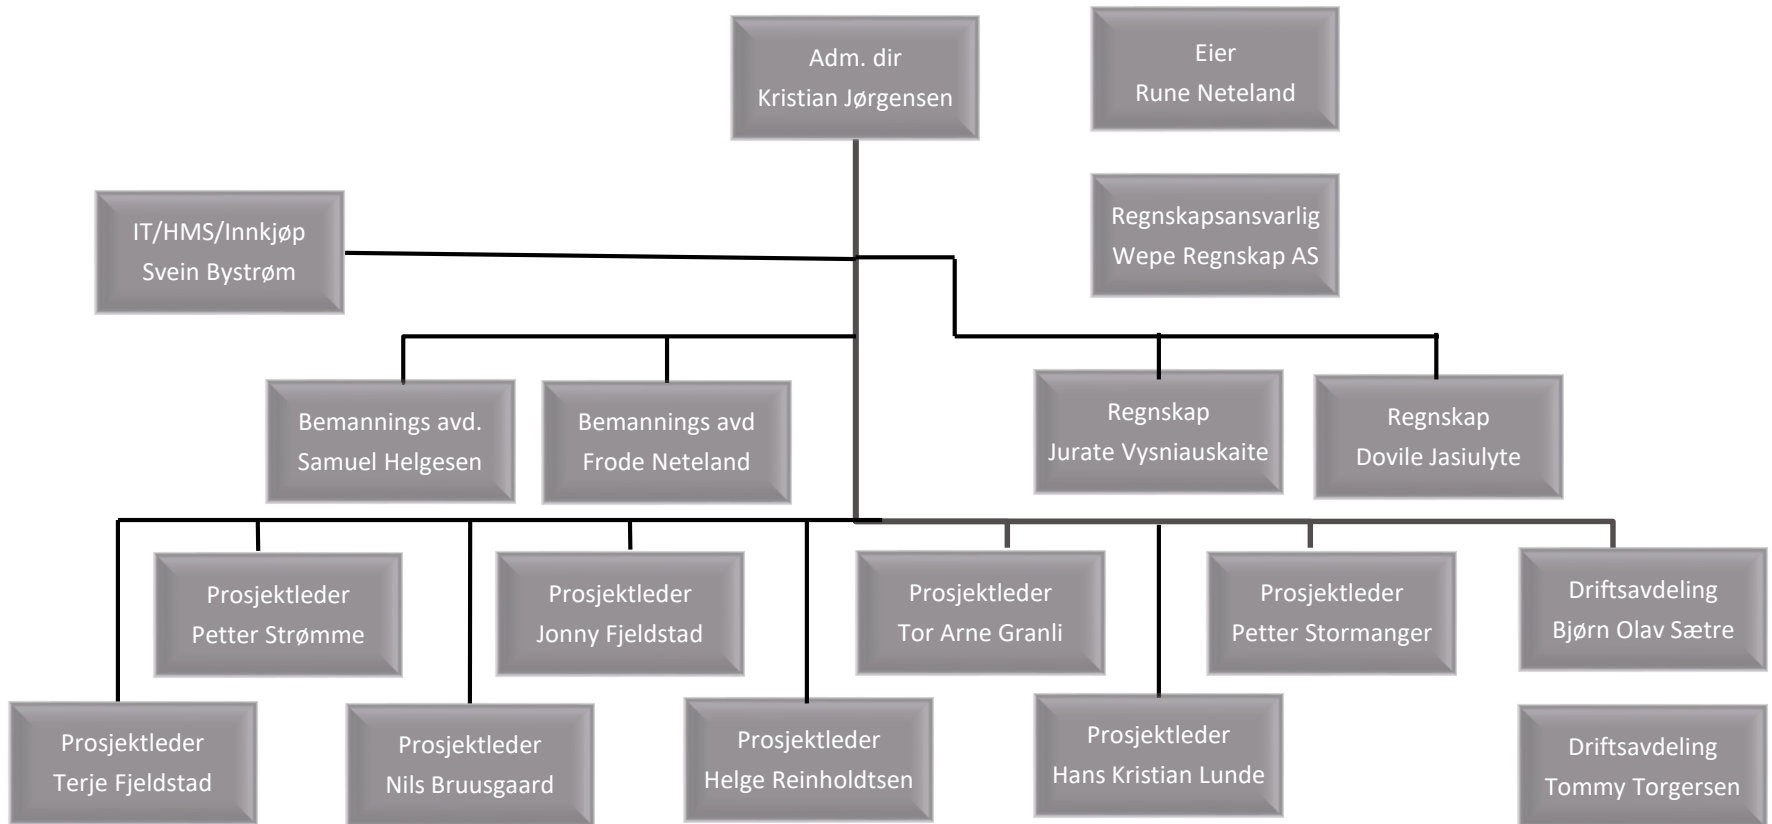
Adm. dir
Kristian Jørgensen

Eier
Rune Neteland

IT/HMS/Innkjøp
Svein Bystrøm

Regnskapsansvarlig
Wepe Regnskap AS

Bemannings avd.
Samuel Helgesen

Bemannings avd
Frode Neteland

Regnskap
Jurate Vysniauskaite

Regnskap
Dovile Jasiulyte

Prosjektleder
Petter Strømme

Prosjektleder
Jonny Fjeldstad

Prosjektleder
Tor Arne Granli

Prosjektleder
Petter Stormanger

Driftsavdeling
Bjørn Olav Sætre

Prosjektleder
Terje Fjeldstad

Prosjektleder
Nils Bruusgaard

Prosjektleder
Helge Reinholdtsen

Prosjektleder
Hans Kristian Lunde

Driftsavdeling
Tommy Torgersen